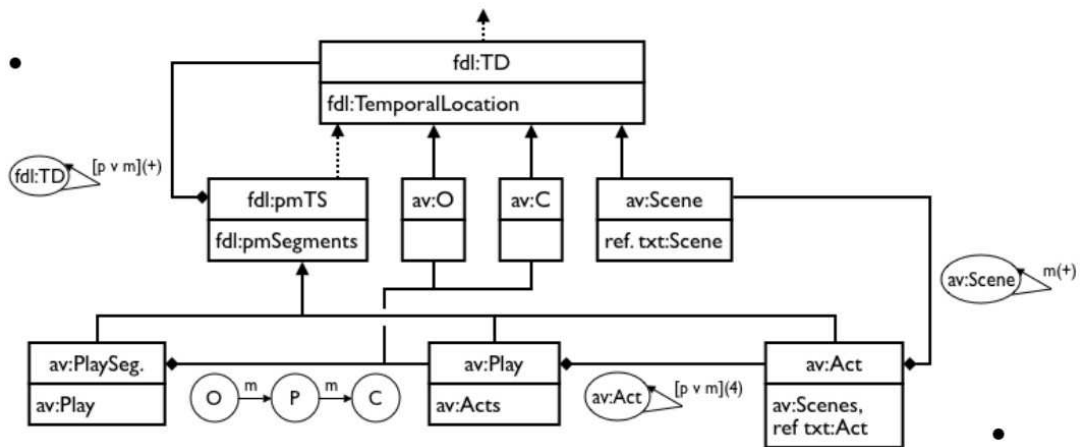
fdl:TD
fdl:TemporalLocation

fdl:TD [p v m](+)

fdl:pmTS
fdl:pmSegments

av:O

av:C

av:Scene
ref. txt:Scene

av:Scene m(+)

av:PlaySeg.
av:Play

O m P m C

av:Play
av:Acts

av:Act [p v m](4)

av:Act
av:Scenes, ref txt:Act